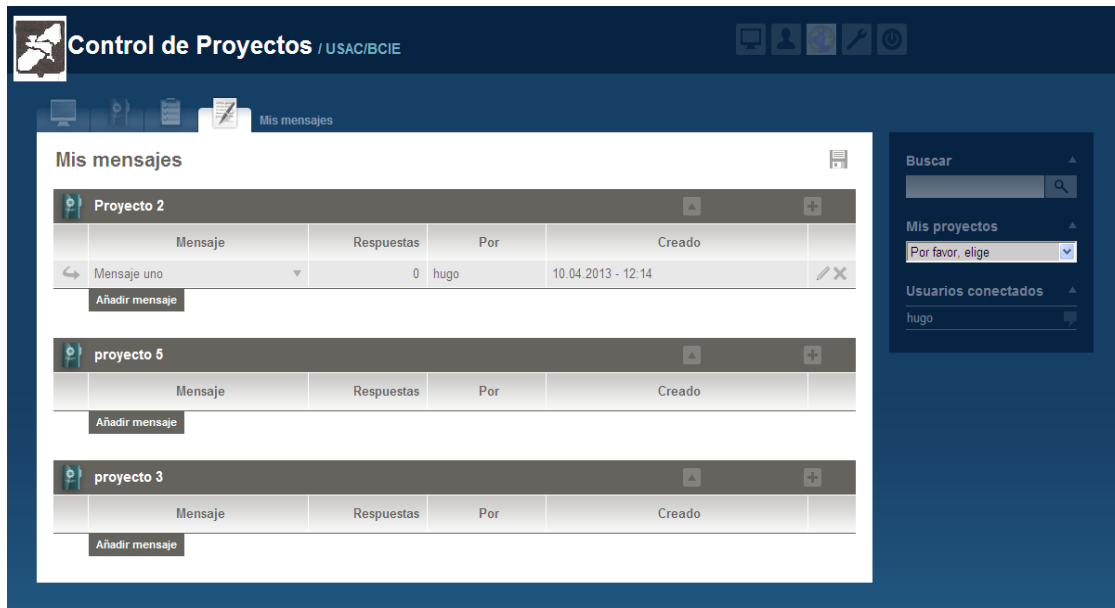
Control de Proyectos / USAC/BCIE

Mis mensajes

Mis mensajes

Proyecto 2

| | Mensaje | Respuestas | Por | Creado | |
|---|---|---|---|---|---|
| | Mensaje uno | 0 | hugo | 10.04.2013 - 12:14 | |

Añadir mensaje

proyecto 5

| | Mensaje | Respuestas | Por | Creado | |
|---|---|---|---|---|---|

Añadir mensaje

proyecto 3

| | Mensaje | Respuestas | Por | Creado | |
|---|---|---|---|---|---|

Añadir mensaje

Buscar

Mis proyectos

Por favor, elige

Usuarios conectados

hugo